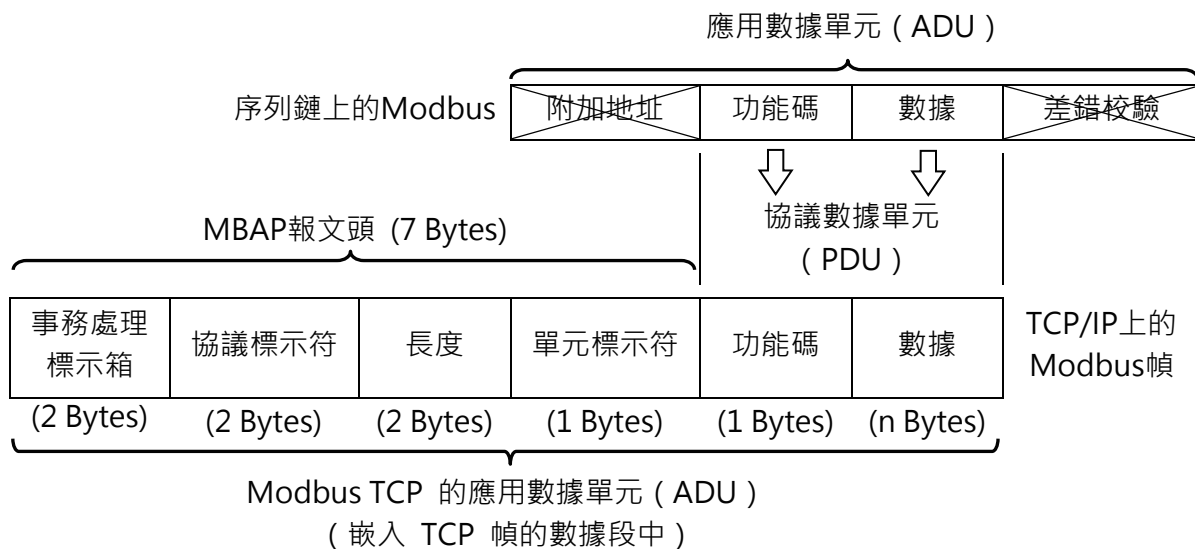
應用數據單元（ADU）

序列鏈上的Modbus

| 附加地址 | 功能碼 | 數據 | 差錯校驗 |
|---|---|---|---|

協議數據單元（PDU）

MBAP報文頭 (7 Bytes)

| 事務處理標示箱 | 協議標示符 | 長度 | 單元標示符 | 功能碼 | 數據 |
|---|---|---|---|---|---|
| (2 Bytes) | (2 Bytes) | (2 Bytes) | (1 Bytes) | (1 Bytes) | (n Bytes) |

TCP/IP上的Modbus幀

Modbus TCP 的應用數據單元（ADU）
（嵌入 TCP 幀的數據段中）